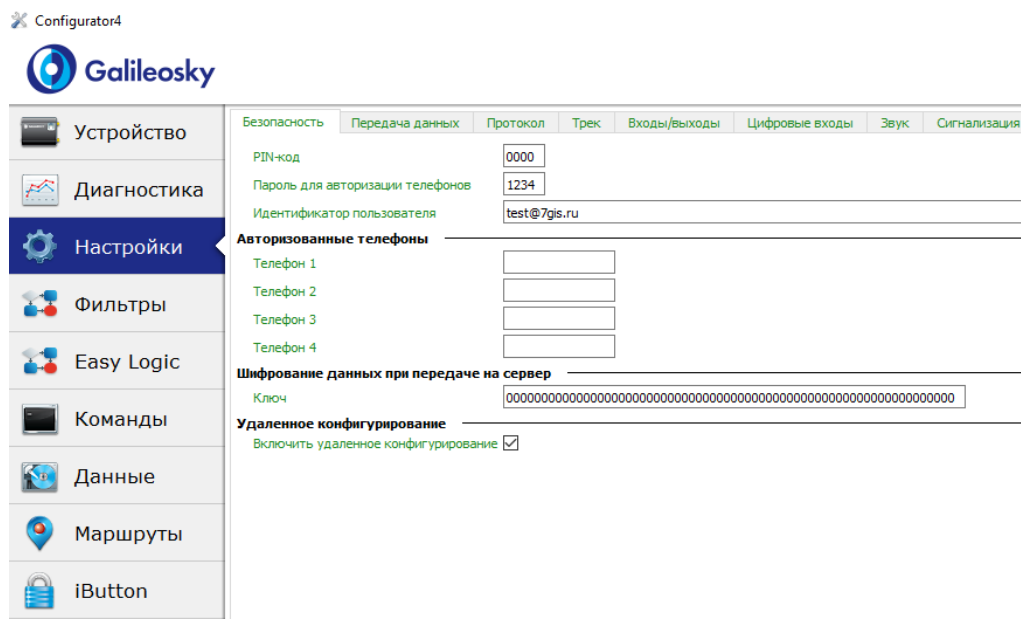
Configurator4

Galileosky

Устройство
Диагностика
Настройки
Фильтры
Easy Logic
Команды
Данные
Маршруты
iButton

Безопасность | Передача данных | Протокол | Трек | Входы/выходы | Цифровые входы | Звук | Сигнализация

PIN-код 0000
Пароль для авторизации телефонов 1234
Идентификатор пользователя test@7gis.ru

Авторизованные телефоны
Телефон 1
Телефон 2
Телефон 3
Телефон 4

Шифрование данных при передаче на сервер
Ключ 0000000000000000000000000000000000000000000000000000000000000000

Удаленное конфигурирование
Включить удаленное конфигурирование